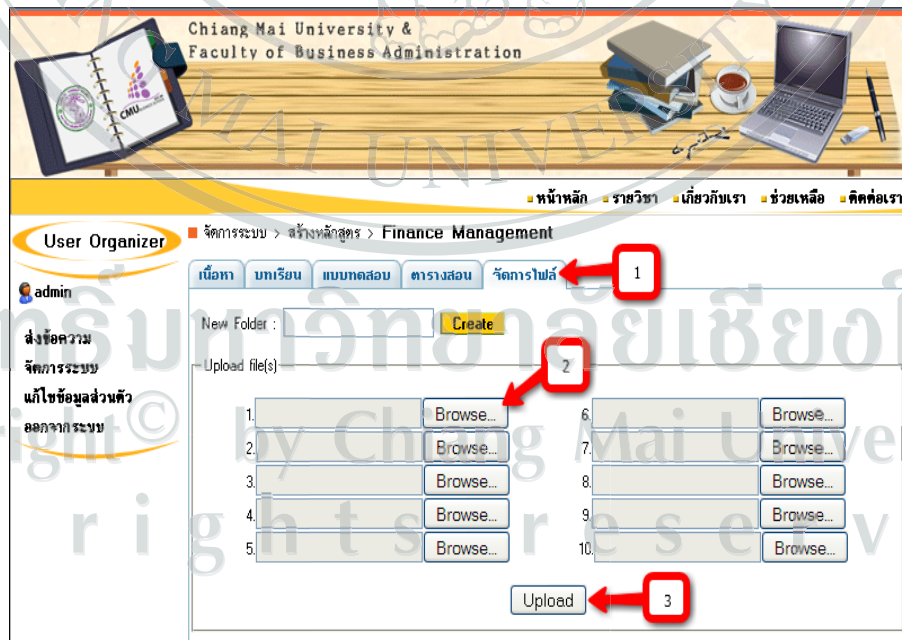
Chiang Mai University &
Faculty of Business Administration

CMU

หน้าหลัก รายวิชา เกี่ยวกับเรา ช่วยเหลือ ติดต่อเรา

User Organizer

admin

ส่งข้อความ
จัดการระบบ
แก้ไขข้อมูลส่วนตัว
ออกจากระบบ

จัดการระบบ > สร้างหลักสูตร > Finance Management

เนื้อหา | บทเรียน | แบบทดสอบ | ตารางสอน | จัดการไฟล์

1

New Folder : Create

Upload file(s)

2

1. Browse...
2. Browse...
3. Browse...
4. Browse...
5. Browse...
6. Browse...
7. Browse...
8. Browse...
9. Browse...
10. Browse...

Upload

3

ลิขสิทธิ์มหาวิทยาลัยเชียงใหม่
Copyright © by Chiang Mai University
All rights reserved